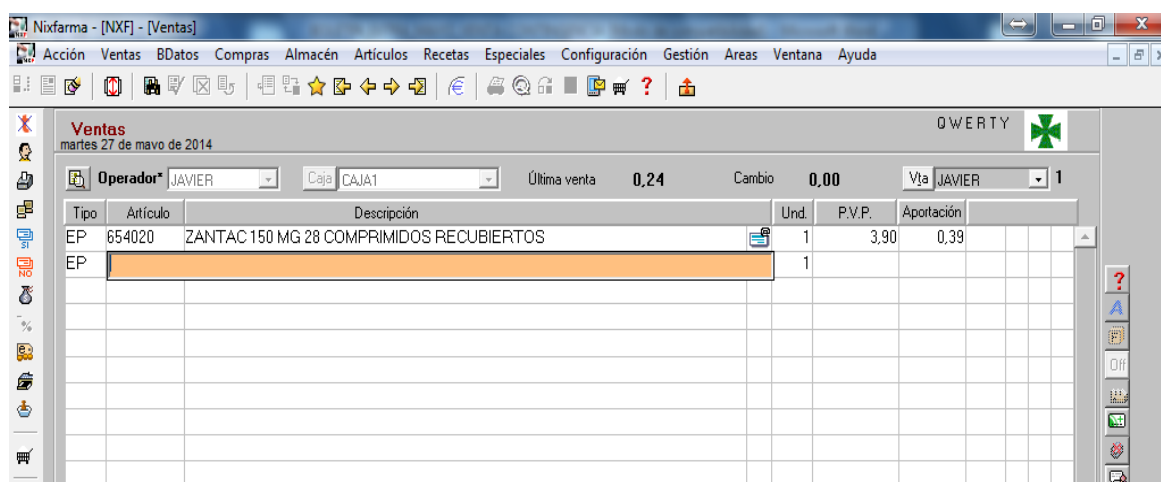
Nixfarma - [NXF] - [Ventas]

Acción Ventas BDatos Compras Almacén Artículos Recetas Especiales Configuración Gestión Areas Ventana Ayuda

Ventas
martes 27 de mayo de 2014

QWERTY

Operador* JAVIER Caja CAJA1 Última venta 0,24 Cambio 0,00 Vta JAVIER 1

| Tipo | Artículo | Descripción | Und. | P.V.P. | Aportación |
|---|---|---|---|---|---|
| EP | 654020 | ZANTAC 150 MG 28 COMPRIMIDOS RECUBIERTOS | 1 | 3,90 | 0,39 |
| EP | | | 1 | | |

SI
NO
%
?
Off